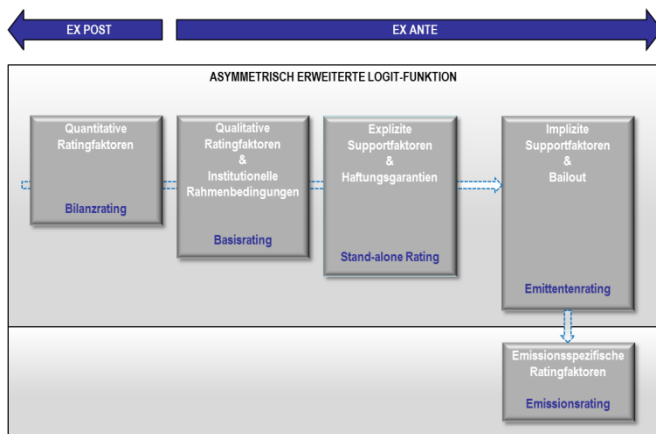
EX POST

EX ANTE

ASYMMETRISCH ERWEITERTE LOGIT-FUNKTION

Quantitative Ratingfaktoren

Bilanzrating

Qualitative Ratingfaktoren & Institutionelle Rahmenbedingungen

Basisrating

Explizite Supportfaktoren & Haftungsgarantien

Stand-alone Rating

Implizite Supportfaktoren & Bailout

Emittentenrating

Emissionsspezifische Ratingfaktoren

Emissionsrating